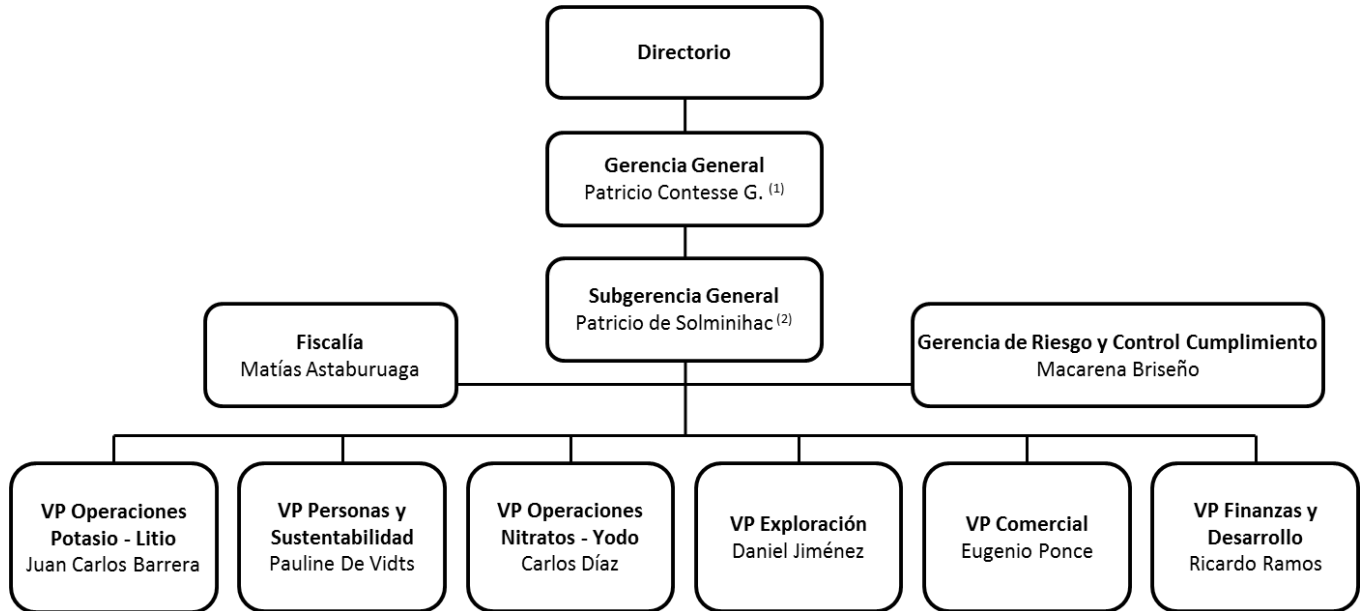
Directorio

Gerencia General
Patricio Contesse G. $^{(1)}$

Subgerencia General
Patricio de Solminihac $^{(2)}$

Fiscalía
Matías Astaburuaga

Gerencia de Riesgo y Control Cumplimiento
Macarena Briseño

VP Operaciones Potasio - Litio
Juan Carlos Barrera

VP Personas y Sustentabilidad
Pauline De Vidts

VP Operaciones Nitratos - Yodo
Carlos Díaz

VP Exploración
Daniel Jiménez

VP Comercial
Eugenio Ponce

VP Finanzas y Desarrollo
Ricardo Ramos